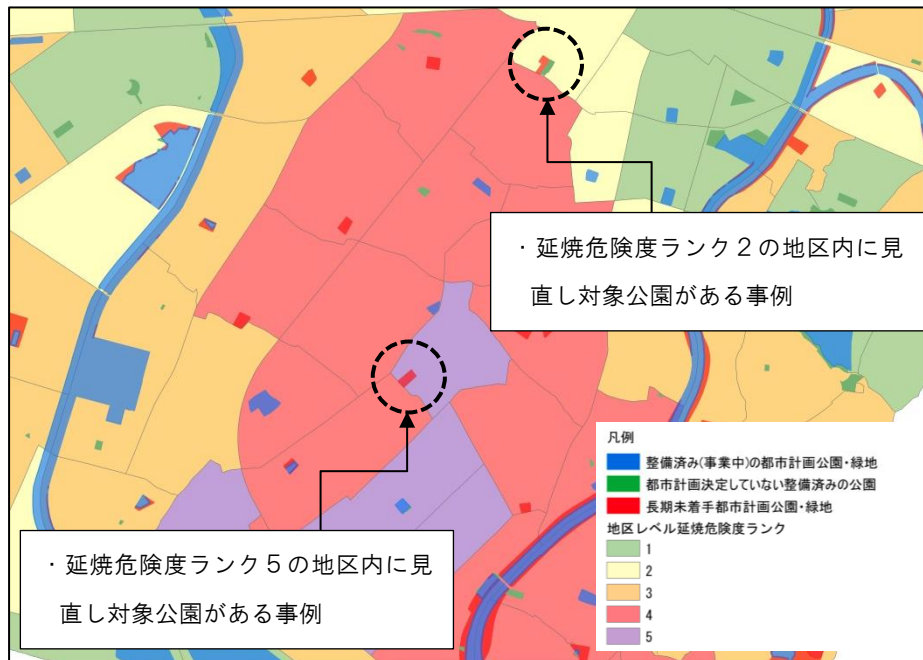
・延焼危険度ランク２の地区内に見直し対象公園がある事例

・延焼危険度ランク５の地区内に見直し対象公園がある事例

凡例
整備済み(事業中)の都市計画公園・緑地
都市計画決定していない整備済みの公園
長期未着手都市計画公園・緑地
地区レベル延焼危険度ランク
1
2
3
4
5